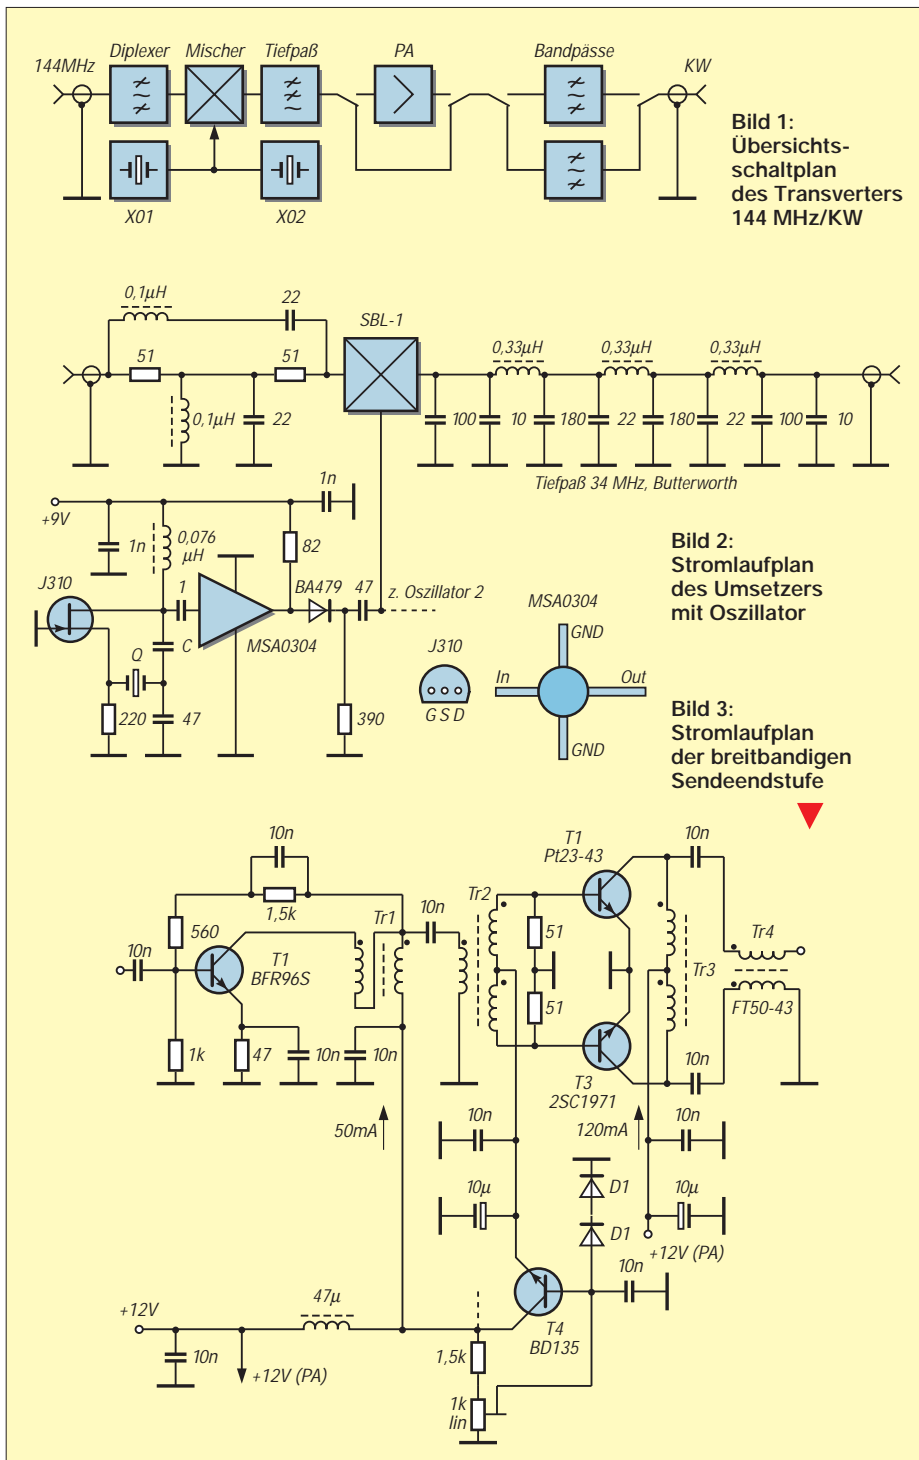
144MHz
Diplexer
Mischer
Tiefpaß
PA
Bandpässe
KW
X01
X02

Bild 1: Übersichtsschaltplan des Transverters 144 MHz/KW

0,1µH
22
SBL-1
51
51
0,1µH
22
0,33µH
0,33µH
0,33µH
100
10
180
22
180
22
100
10
Tiefpaß 34 MHz, Butterworth
1n
+9V
1n
0,076 µH
82
J310
1
C
BA479
47
z. Oszillator 2
MSA0304
Q
220
47
390

Bild 2: Stromlaufplan des Umsetzers mit Oszillator

MSA0304
GND
J310
In
Out
G S D
GND

Bild 3: Stromlaufplan der breitbandigen Sendeendstufe

10n
1,5k
560
Tr1
10n
10n
T1
BFR96S
1k
47
10n
10n
50mA
T1
Pt23-43
10n
Tr2
51
51
Tr4
Tr3
FT50-43
10n
T3
2SC1971
10n
120mA
10n
10µ
D1
10µ
D1
+12V (PA)
10n
+12V
47µ
T4
BD135
1,5k
10n
+12V (PA)
1k
lin